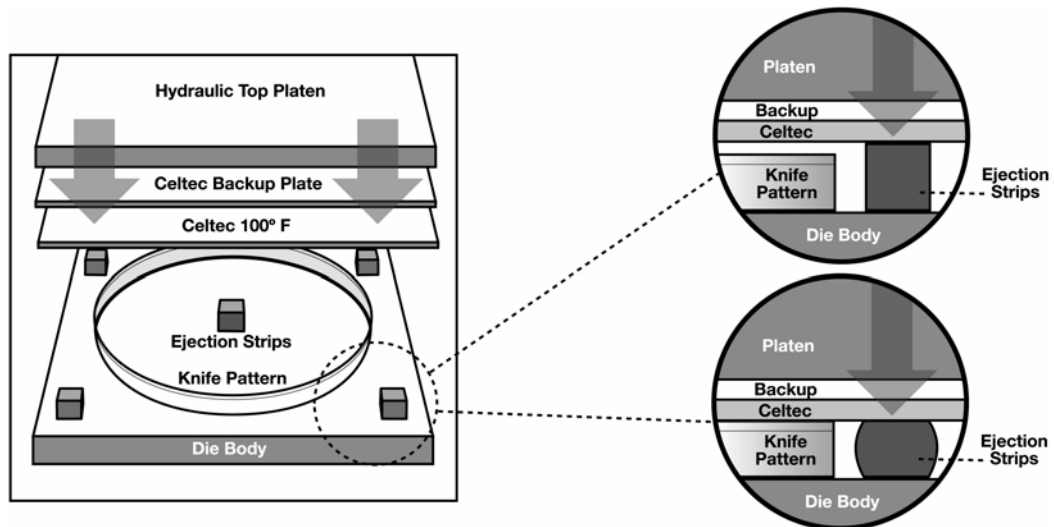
Hydraulic Top Platen

Celtec Backup Plate

Celtec 100º F

Ejection Strips

Knife Pattern

Die Body

Platen

Backup

Celtec

Knife Pattern

Ejection Strips

Die Body

Platen

Backup

Celtec

Knife Pattern

Ejection Strips

Die Body